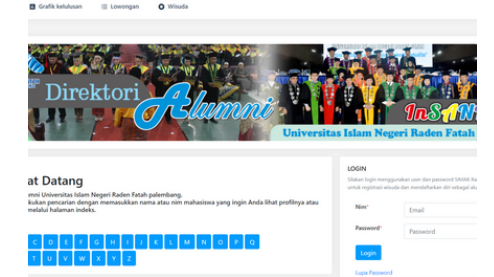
Grafik kelulusan
Lowongan
Wisuda

Direktori
Alumni
InSAN
Universitas Islam Negeri Raden Fatah

at Datang

mni Universitas Islam Negeri Raden Fatah palembang.
kukan pencarian dengan memasukkan nama atau nim mahasiswa yang ingin Anda lihat profilnya atau melalui halaman indeks.

C D E F G H I J K L M N O P Q
T U V W X Y Z

LOGIN
Silakan login menggunakan user dan password SIAKAK Ra
untuk registrasi wisuda dan mendaftarkan diri sebagai alu

Nim*
Email
Password*
Password
Login
Lupa Password